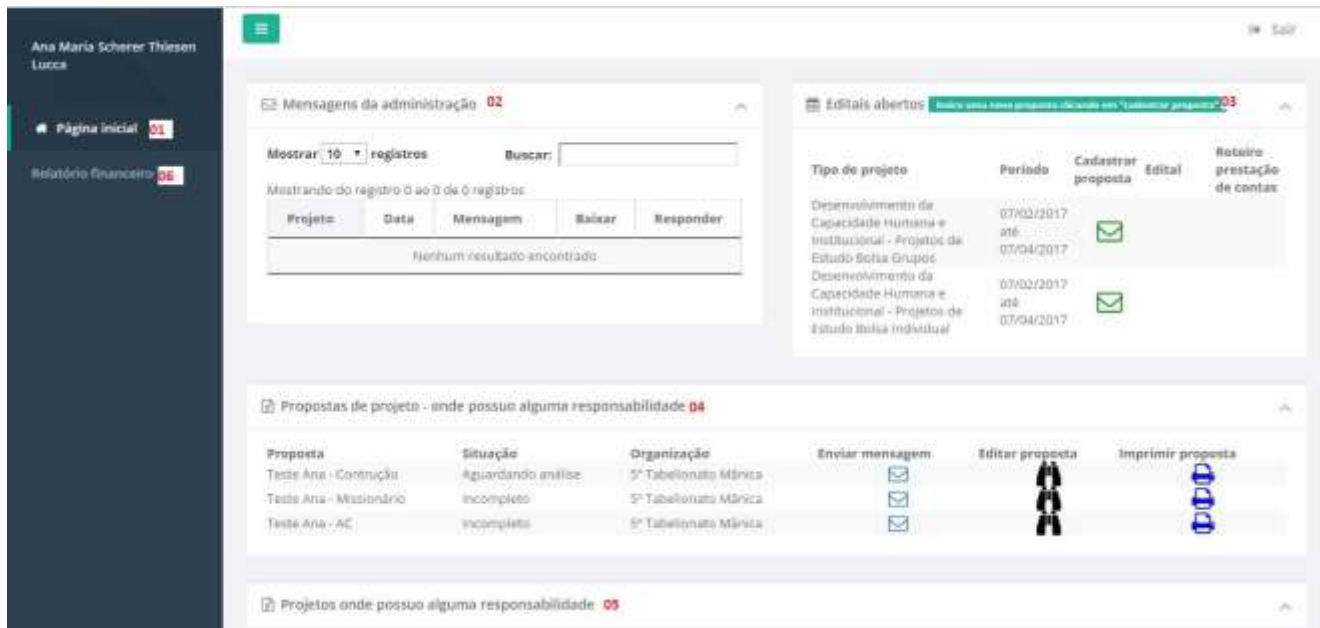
Ana Maria Scherer Thiesen Lucca

Página inicial 01

Relatório financeiro 06

Sair

Mensagens da administração 02

Mostrar 10 registros

Buscar:

Mostrando do registro 0 ao 0 de 0 registros

| Projeto | Data | Mensagem | Baixar | Responder |
|---|---|---|---|---|
| Nenhum resultado encontrado | | | | |

Editais abertos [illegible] 03

| Tipo de projeto | Período | Cadastrar proposta | Edital | Roteiro prestação de contas |
|---|---|---|---|---|
| Desenvolvimento da Capacidade Humana e Institucional - Projetos de Estudo Bolsa Grupos | 07/02/2017 até 07/04/2017 | | | |
| Desenvolvimento da Capacidade Humana e Institucional - Projetos de Estudo Bolsa Individual | 07/02/2017 até 07/04/2017 | | | |

Propostas de projeto - onde possuo alguma responsabilidade 04

| Proposta | Situação | Organização | Enviar mensagem | Editar proposta | Imprimir proposta |
|---|---|---|---|---|---|
| Teste Ana - Contrução | Aguardando análise | 5º Tabelionato Mânica | | | |
| Teste Ana - Missionário | Incompleto | 5º Tabelionato Mânica | | | |
| Teste Ana - AC | Incompleto | 5º Tabelionato Mânica | | | |

Projetos onde possuo alguma responsabilidade 05